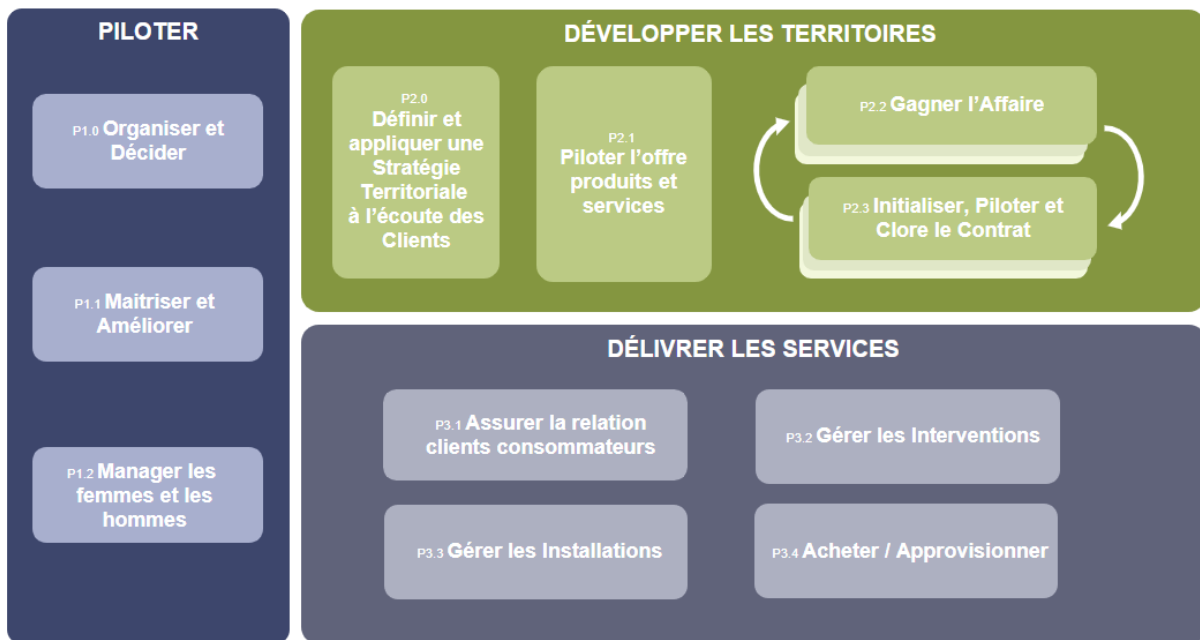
PILOTER

P1.0 Organiser et Décider

P1.1 Maitriser et Améliorer

P1.2 Manager les femmes et les hommes

DÉVELOPPER LES TERRITOIRES

P2.0 Définir et appliquer une Stratégie Territoriale à l'écoute des Clients

P2.1 Piloter l'offre produits et services

P2.2 Gagner l'Affaire

P2.3 Initialiser, Piloter et Clore le Contrat

DÉLIVRER LES SERVICES

P3.1 Assurer la relation clients consommateurs

P3.2 Gérer les Interventions

P3.3 Gérer les Installations

P3.4 Acheter / Approvisionner